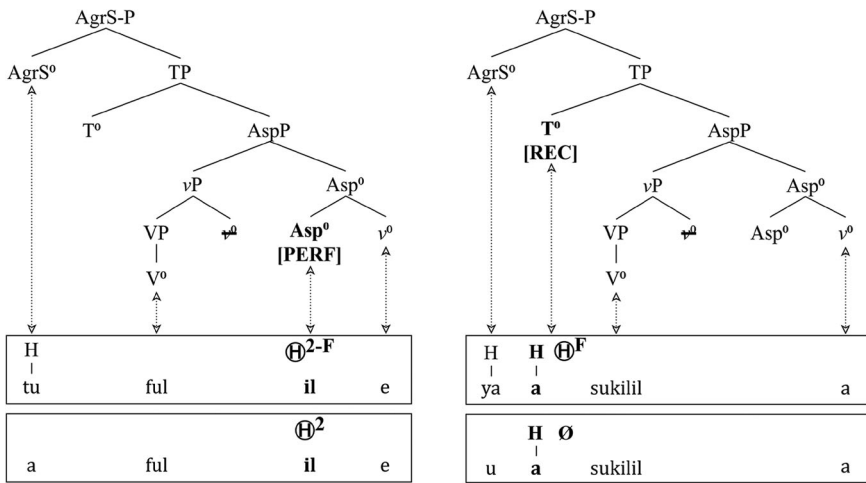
AgrS-P

AgrS⁰

TP

T⁰

AspP

$v$P

Asp⁰

VP

$\cancel{v^0}$

**Asp⁰**

**[PERF]**

$v^0$

V⁰

H

Ⓗ$^{2\text{-}F}$

tu

ful

**il**

e

Ⓗ$^{2}$

a

ful

**il**

e

AgrS-P

AgrS⁰

TP

**T⁰**

**[REC]**

AspP

$v$P

Asp⁰

VP

$\cancel{v^0}$

Asp⁰

$v^0$

V⁰

H

**H**

Ⓗ$^{F}$

ya

**a**

sukilil

a

**H**

**Ø**

u

**a**

sukilil

a